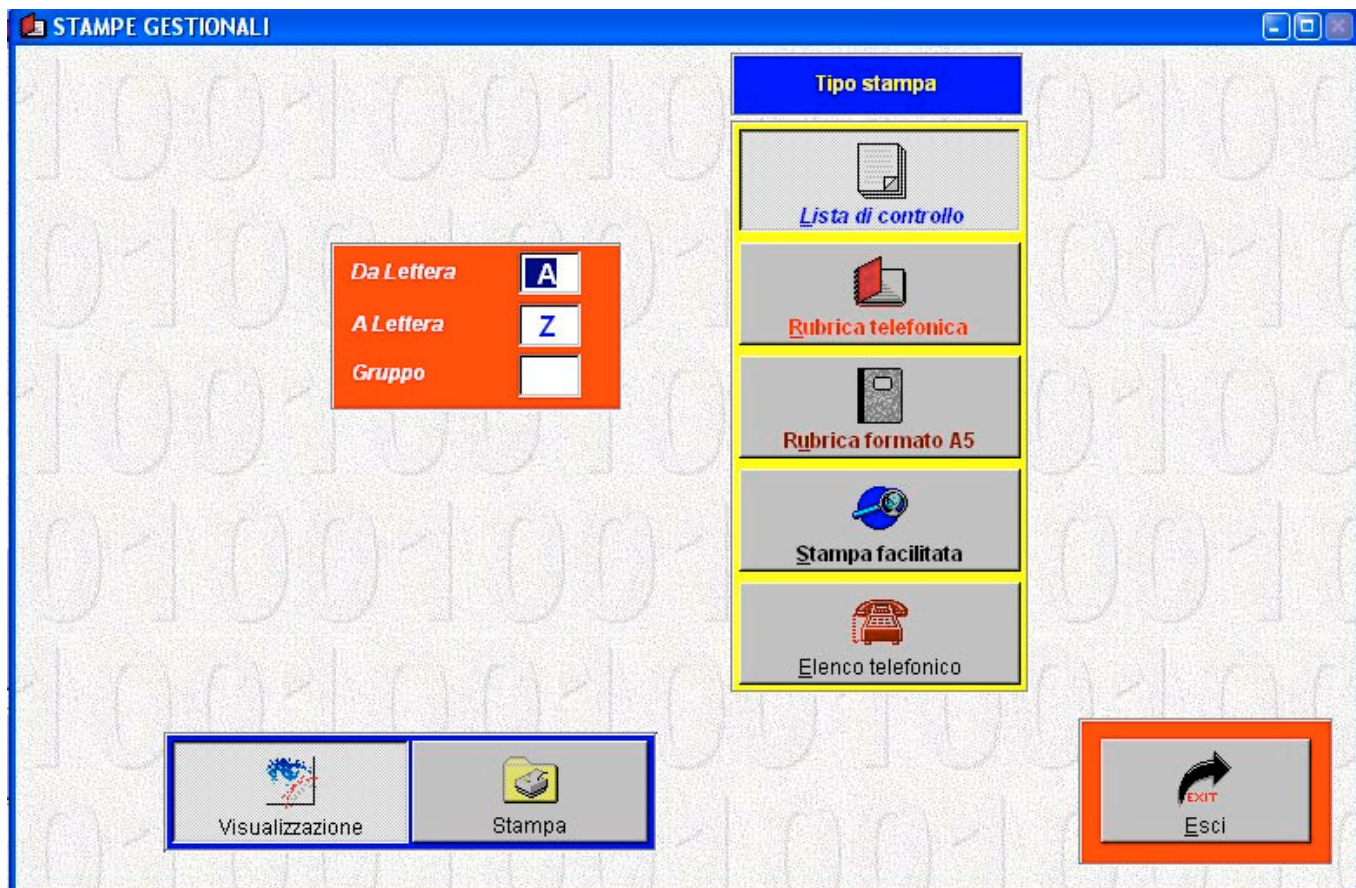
STAMPE GESTIONALI

Tipo stampa

Lista di controllo

Rubrica telefonica

Rubrica formato A5

Stampa facilitata

Elenco telefonico

Da Lettera A

A Lettera Z

Gruppo

Visualizzazione

Stampa

EXIT

Esci